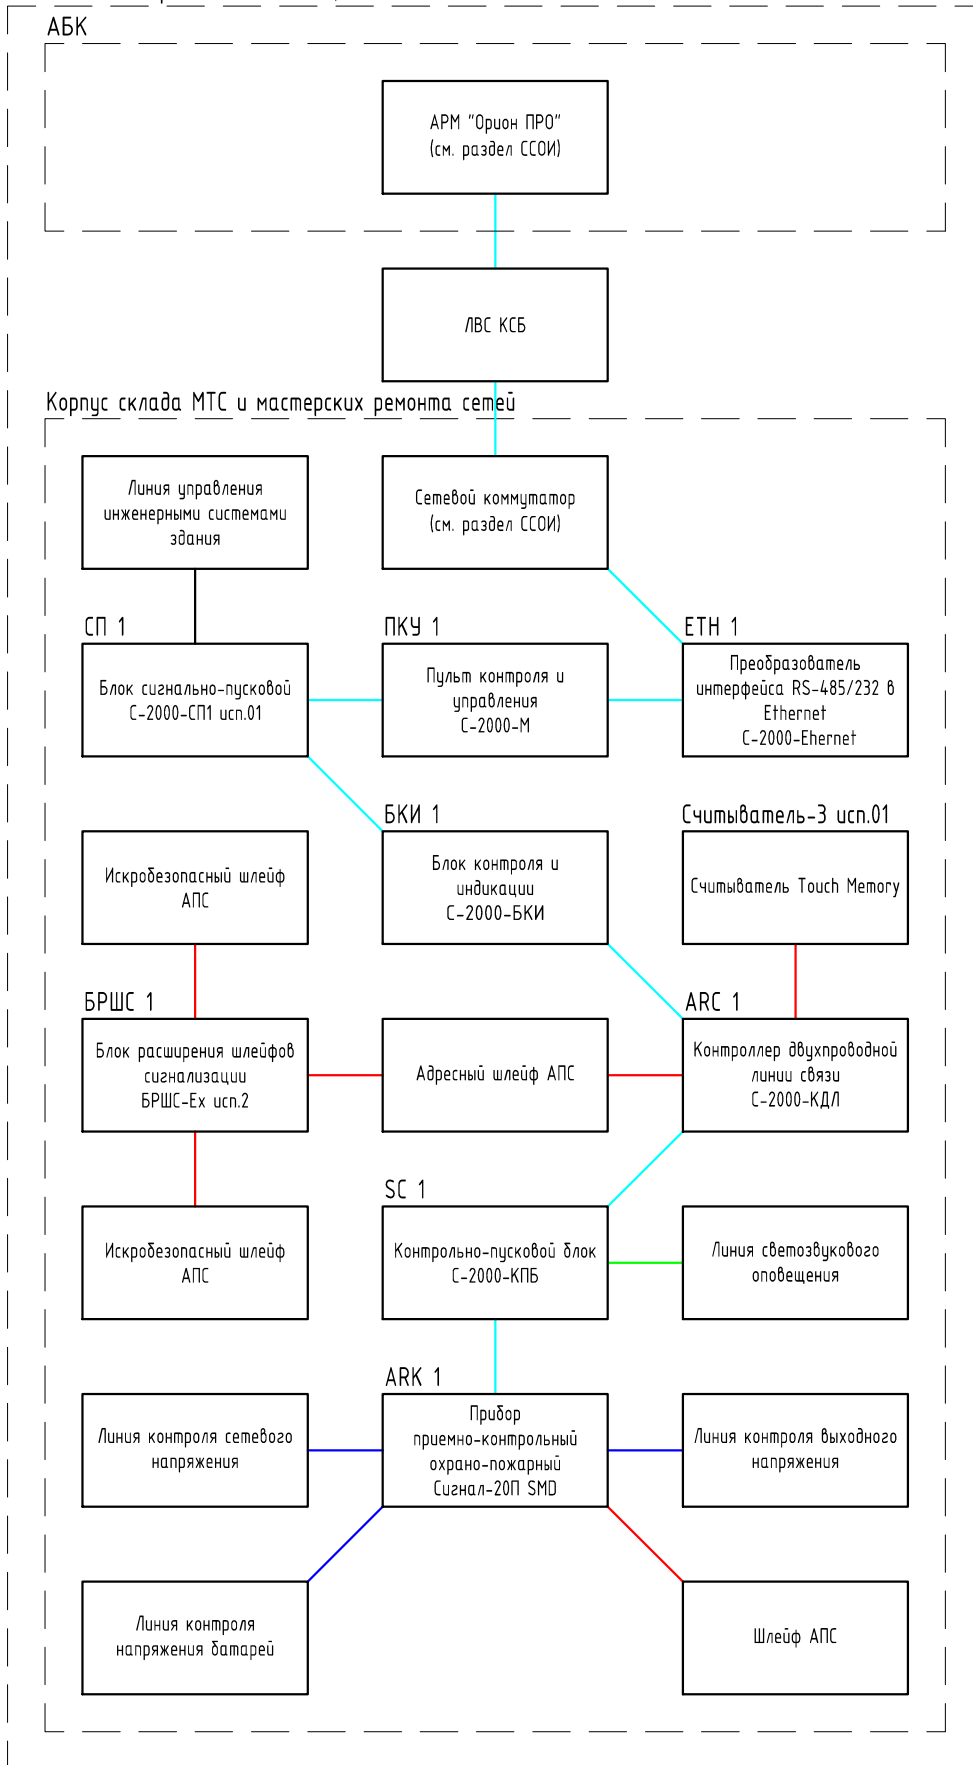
АБК

АРМ "Орион ПРО"
(см. раздел ССОИ)

ЛВС КСБ

Корпус склада МТС и мастерских ремонта сетей

Линия управления инженерными системами здания

Сетевой коммутатор
(см. раздел ССОИ)

СП 1

Блок сигнально-пусковой С-2000-СП1 исп.01

ПКУ 1

Пульт контроля и управления С-2000-М

ETH 1

Преобразователь интерфейса RS-485/232 в Ethernet С-2000-Ehernet

БКИ 1

Искробезопасный шлейф АПС

Блок контроля и индикации С-2000-БКИ

Считыватель-3 исп.01

Считыватель Touch Memory

БРШС 1

Блок расширения шлейфов сигнализации БРШС-Ex исп.2

Адресный шлейф АПС

ARC 1

Контроллер двухпроводной линии связи С-2000-КДЛ

SC 1

Искробезопасный шлейф АПС

Контрольно-пусковой блок С-2000-КПБ

Линия светозвукового оповещения

ARK 1

Линия контроля сетевого напряжения

Прибор приемно-контрольный охрано-пожарный Сигнал-20П SMD

Линия контроля выходного напряжения

Линия контроля напряжения батарей

Шлейф АПС